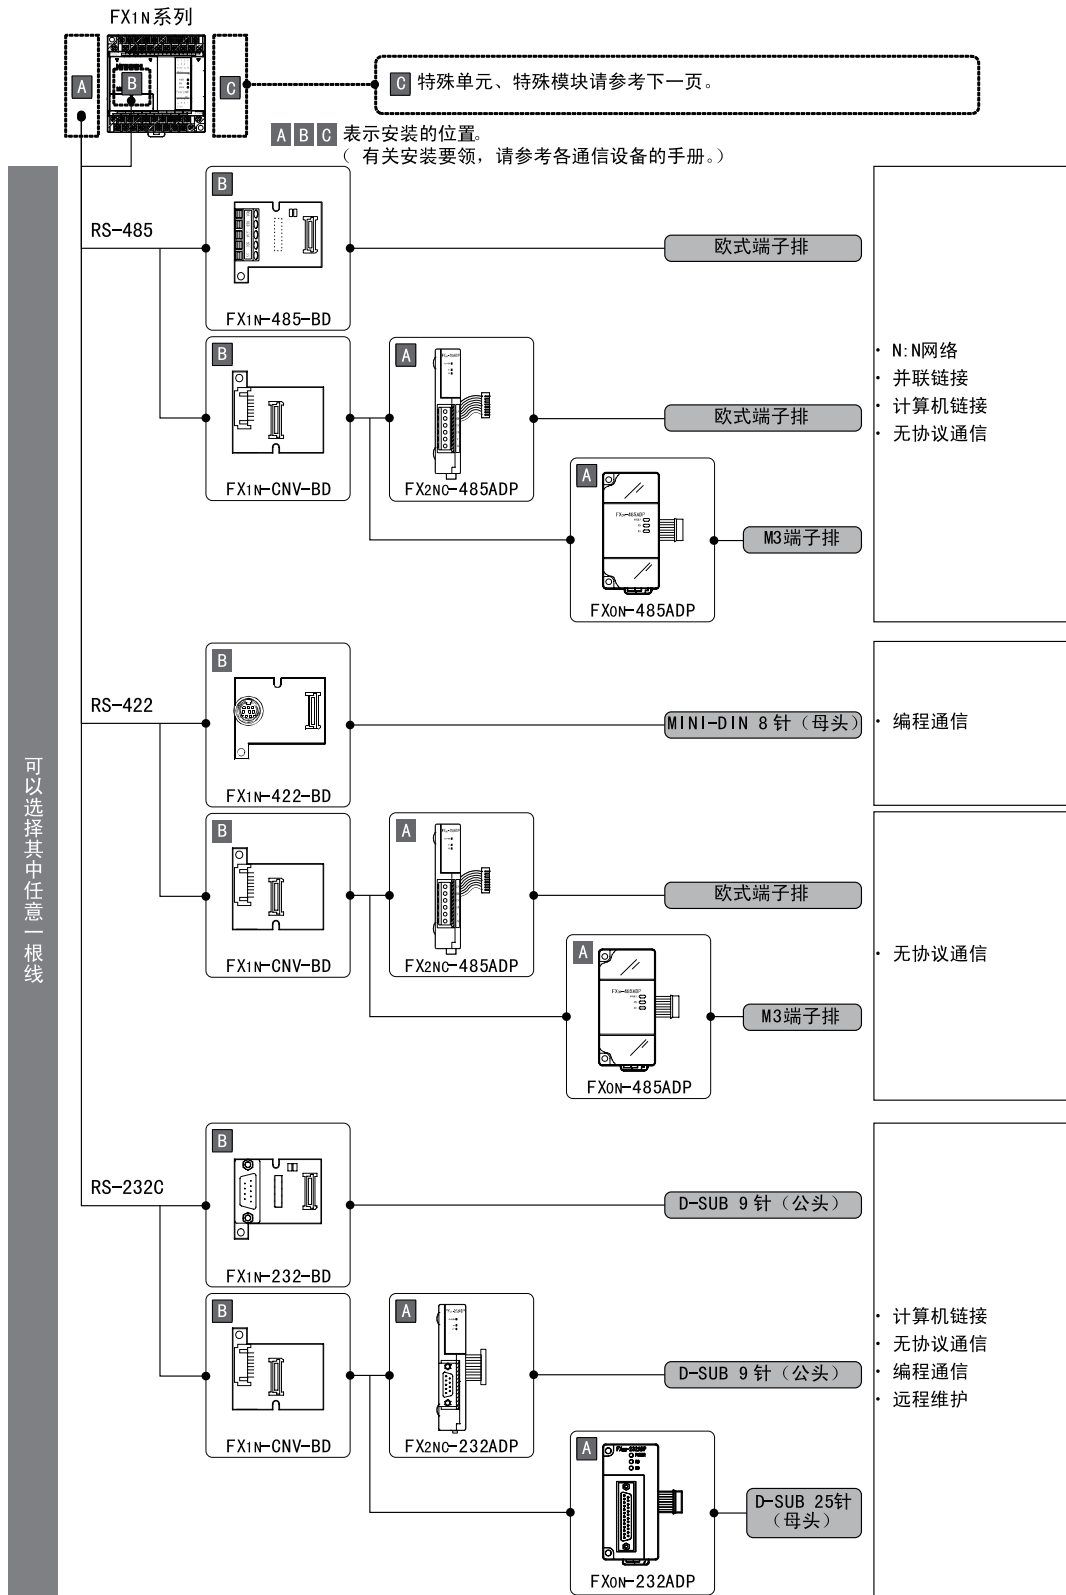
FX1N系列

A B C

C 特殊单元、特殊模块请参考下一页。

A B C 表示安装的位置。
（ 有关安装要领，请参考各通信设备的手册。）

可以选择其中任意一根线

RS-485

B
FX1N-485-BD
欧式端子排

B
FX1N-CNV-BD
A
FX2NC-485ADP
欧式端子排
A
FX0N-485ADP
M3端子排

· N:N网络
· 并联链接
· 计算机链接
· 无协议通信

RS-422

B
FX1N-422-BD
MINI-DIN 8针（母头）
· 编程通信

B
FX1N-CNV-BD
A
FX2NC-485ADP
欧式端子排
A
FX0N-485ADP
M3端子排
· 无协议通信

RS-232C

B
FX1N-232-BD
D-SUB 9针（公头）

B
FX1N-CNV-BD
A
FX2NC-232ADP
D-SUB 9针（公头）
A
FX0N-232ADP
D-SUB 25针（母头）

· 计算机链接
· 无协议通信
· 编程通信
· 远程维护